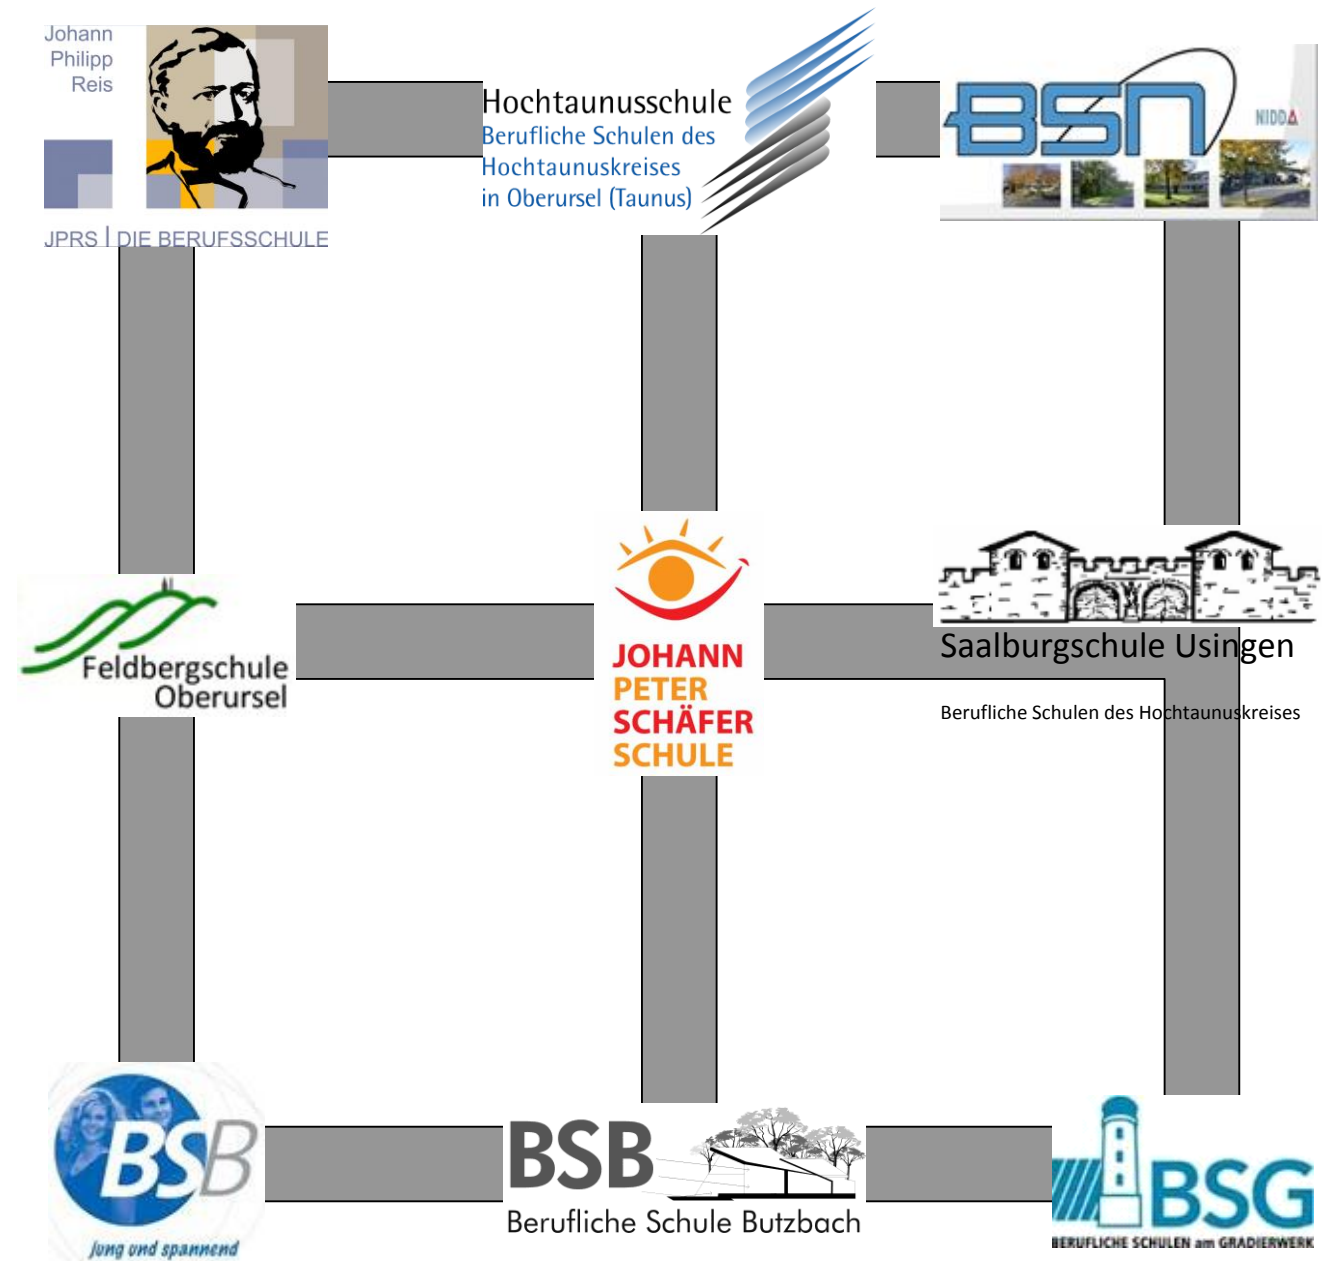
Johann Philipp Reis

JPRS | DIE BERUFSSCHULE

Hochtaunusschule
Berufliche Schulen des Hochtaunuskreises in Oberursel (Taunus)

BSN
NIDDA

Feldbergschule Oberursel

JOHANN PETER SCHÄFER SCHULE

Saalburgschule Usingen

Berufliche Schulen des Hochtaunuskreises

BSB
Jung und spannend

BSB
Berufliche Schule Butzbach

BSG
BERUFLICHE SCHULEN am GRADIERWERK